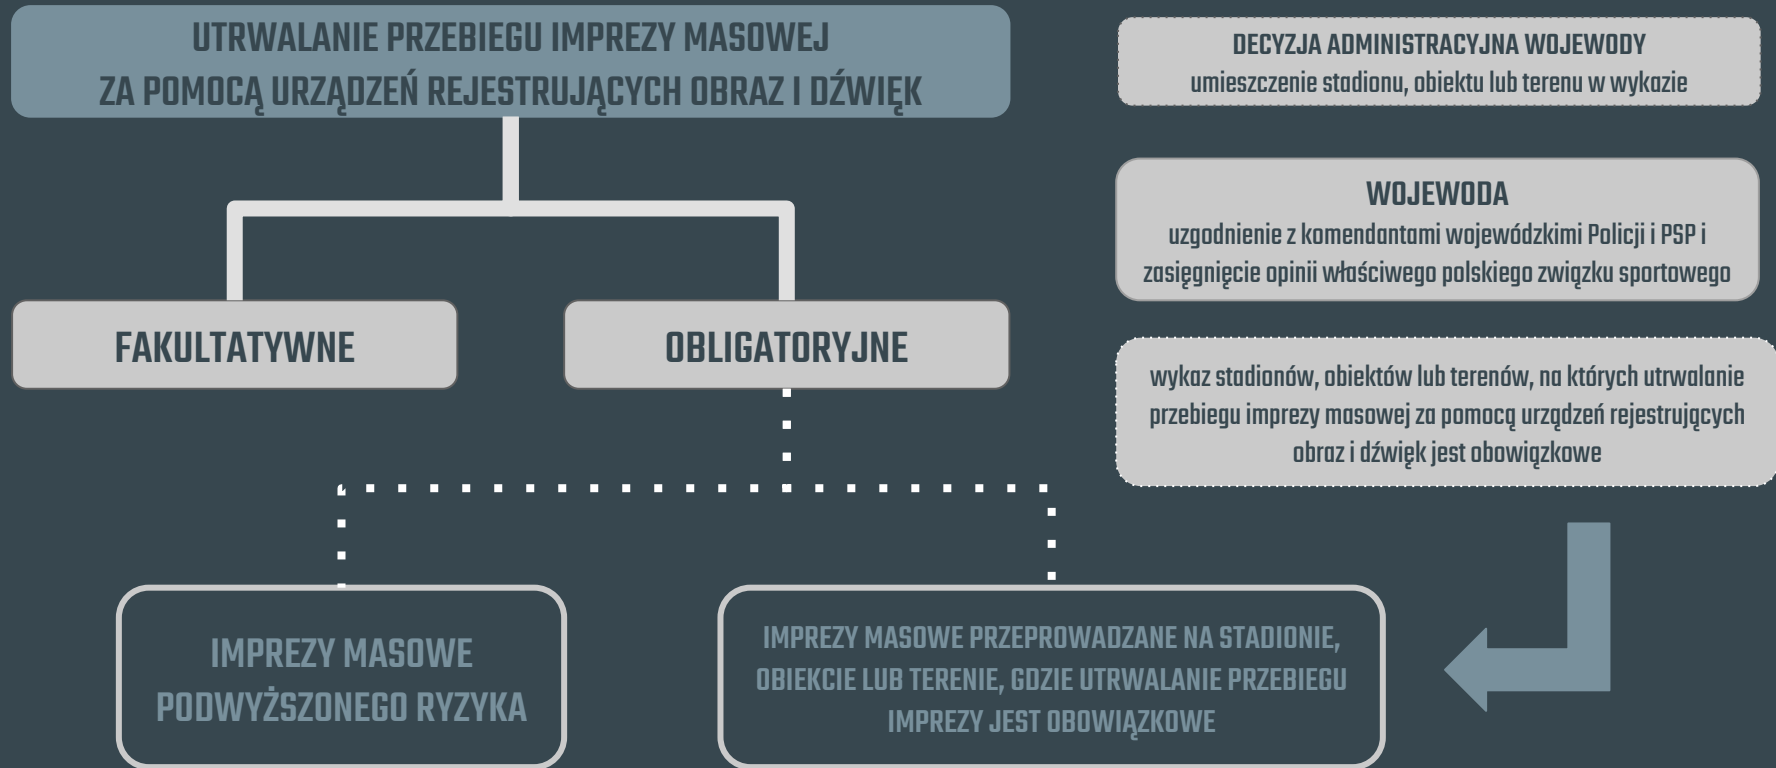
UTRWALANIE PRZEBIEGU IMPREZY MASOWEJ ZA POMOCĄ URZĄDZEŃ REJESTRUJĄCYCH OBRAZ I DŹWIĘK

FAKULTATYWNE

OBLIGATORYJNE

IMPREZY MASOWE PODWYŻSZONEGO RYZYKA

IMPREZY MASOWE PRZEPROWADZANE NA STADIONIE, OBIEKCIE LUB TERENIE, GDZIE UTRWALANIE PRZEBIEGU IMPREZY JEST OBOWIĄZKOWE

DECYZJA ADMINISTRACYJNA WOJEWODY
umieszczenie stadionu, obiektu lub terenu w wykazie

WOJEWODA
uzgodnienie z komendantami wojewódzkimi Policji i PSP i zasięgnięcie opinii właściwego polskiego związku sportowego

wykaz stadionów, obiektów lub terenów, na których utrwalanie przebiegu imprezy masowej za pomocą urządzeń rejestrujących obraz i dźwięk jest obowiązkowe